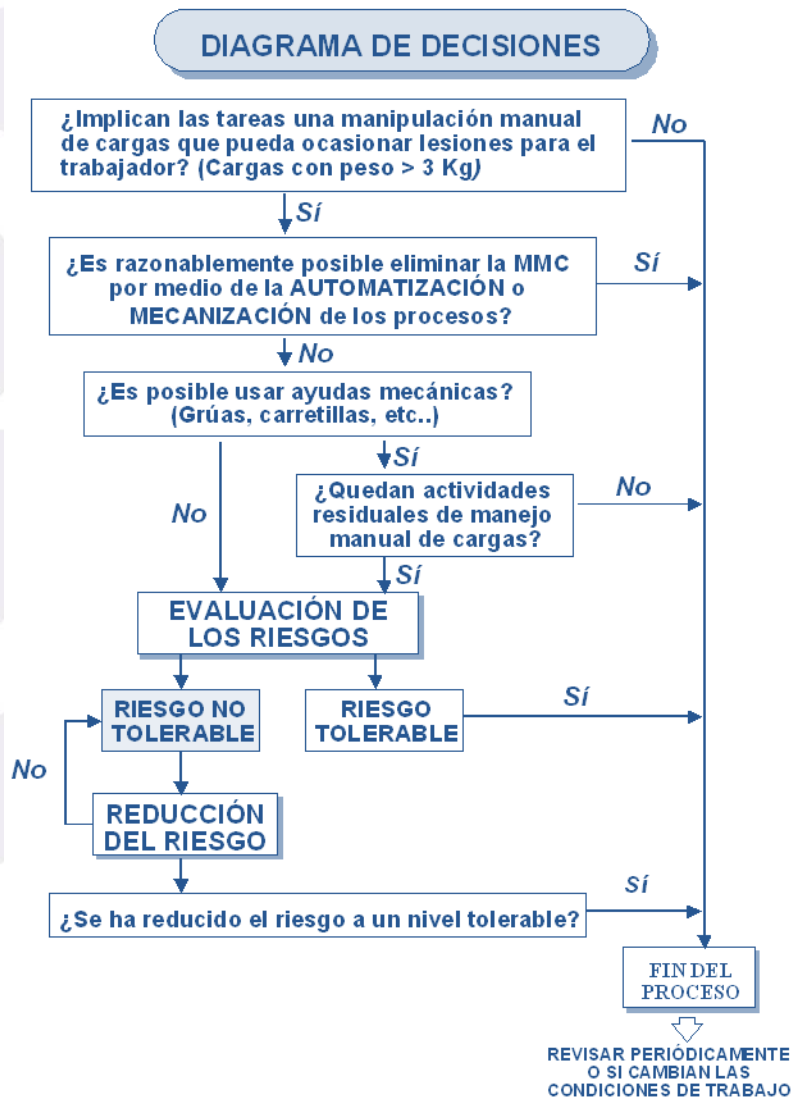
DIAGRAMA DE DECISIONES

¿Implican las tareas una manipulación manual de cargas que pueda ocasionar lesiones para el trabajador? (Cargas con peso > 3 Kg)

No

Sí

¿Es razonablemente posible eliminar la MMC por medio de la AUTOMATIZACIÓN o MECANIZACIÓN de los procesos?

Sí

No

¿Es posible usar ayudas mecánicas? (Grúas, carretillas, etc..)

Sí

No

¿Quedan actividades residuales de manejo manual de cargas?

No

Sí

EVALUACIÓN DE LOS RIESGOS

RIESGO NO TOLERABLE

RIESGO TOLERABLE

Sí

No

REDUCCIÓN DEL RIESGO

¿Se ha reducido el riesgo a un nivel tolerable?

Sí

FIN DEL PROCESO

REVISAR PERIÓDICAMENTE O SI CAMBIAN LAS CONDICIONES DE TRABAJO